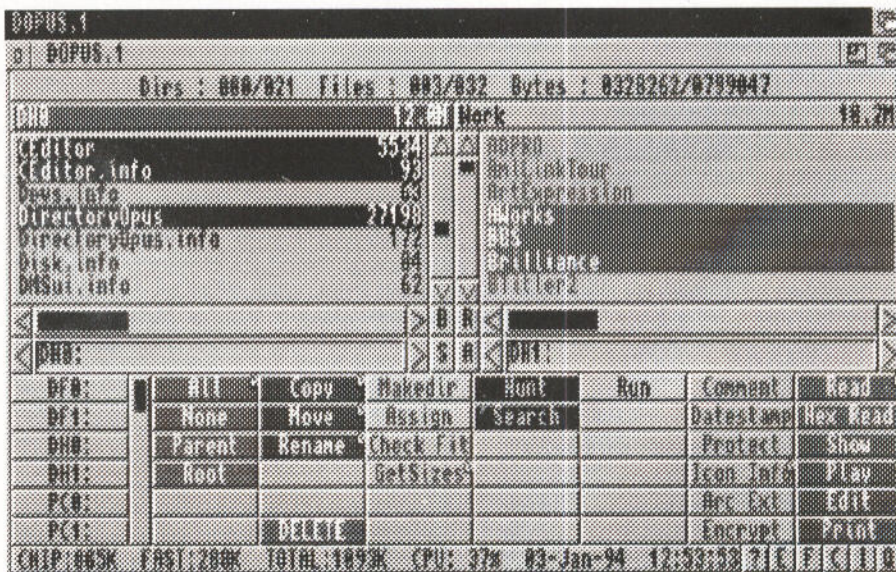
DOPUS.1

DOPUS.1

Dirs : 000/021 Files : 003/032 Bytes : 0328262/0799047

DH0 12.0M

CEditor 5534
CEditor.info 93
Dpus.info 63
DirectoryOpus 27198
DirectoryOpus.info 172
Disk.info 64
DMSui.info 62

Work 18.2M

AOPRO
AmiLinkTour
ArtExpression
AWorks
BBS
Brilliance
Blitter2

B R
S R

DH0:
DH1:

| DF0: | All | Copy | Makedir | Hunt | Run | Comment | Read |
|---|---|---|---|---|---|---|---|
| DF1: | None | Move | Assign | Search | | Datestamp | Hex Read |
| DH0: | Parent | Rename | Check Fit | | | Protect | Show |
| DH1: | Root | | GetSizes | | | Icon Info | Play |
| PC0: | | | | | | Arc Ext | Edit |
| PC1: | | DELETE | | | | Encrypt | Print |

CHIP:865K FAST:280K TOTAL:1093K CPU: 37% 03-Jan-94 12:53:52 ? E F C I Q